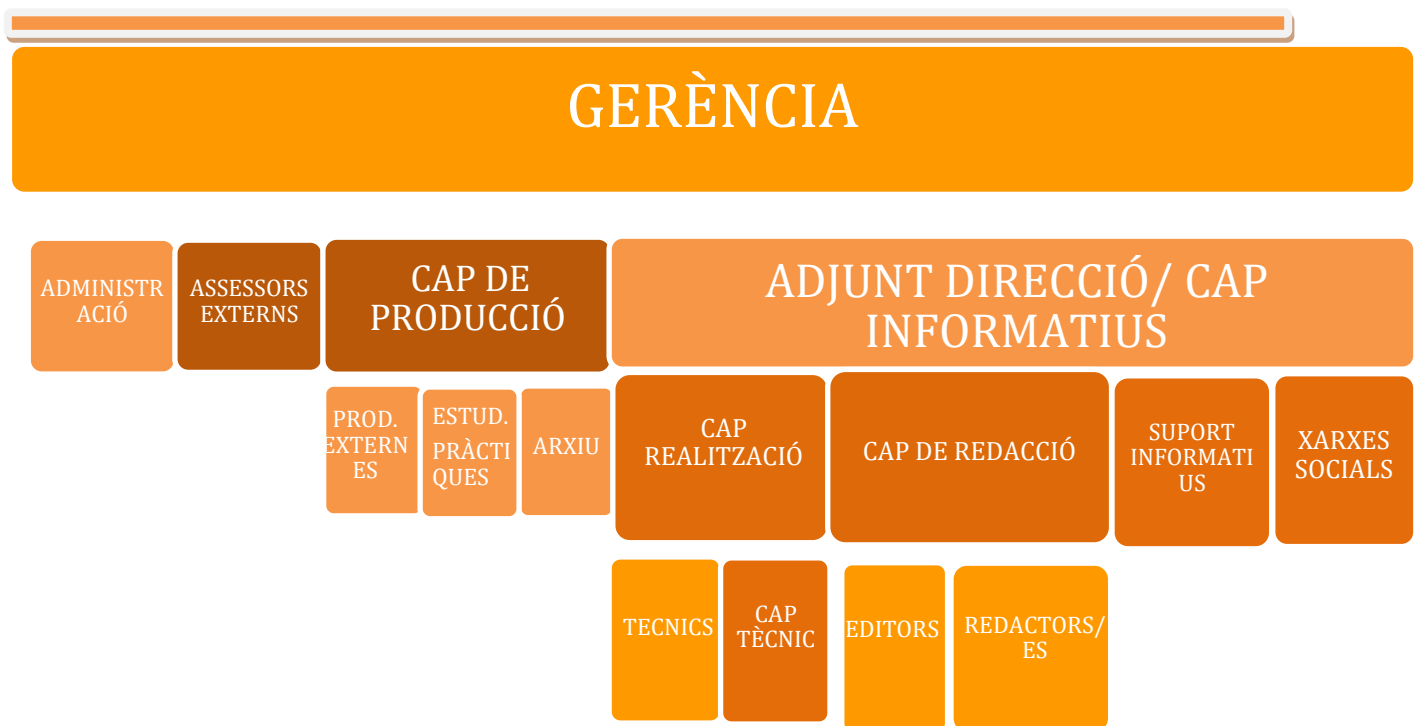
GERÈNCIA

ADMINISTRACIÓ

ASSESSORS EXTERNS

CAP DE PRODUCCIÓ

ADJUNT DIRECCIÓ/ CAP INFORMATIUS

PROD. EXTERNES

ESTUD. PRÀCTIQUES

ARXIU

CAP REALITZACIÓ

CAP DE REDACCIÓ

SUPORT INFORMATIUS

XARXES SOCIALS

TECNICS

CAP TÈCNIC

EDITORS

REDACTORS/ ES